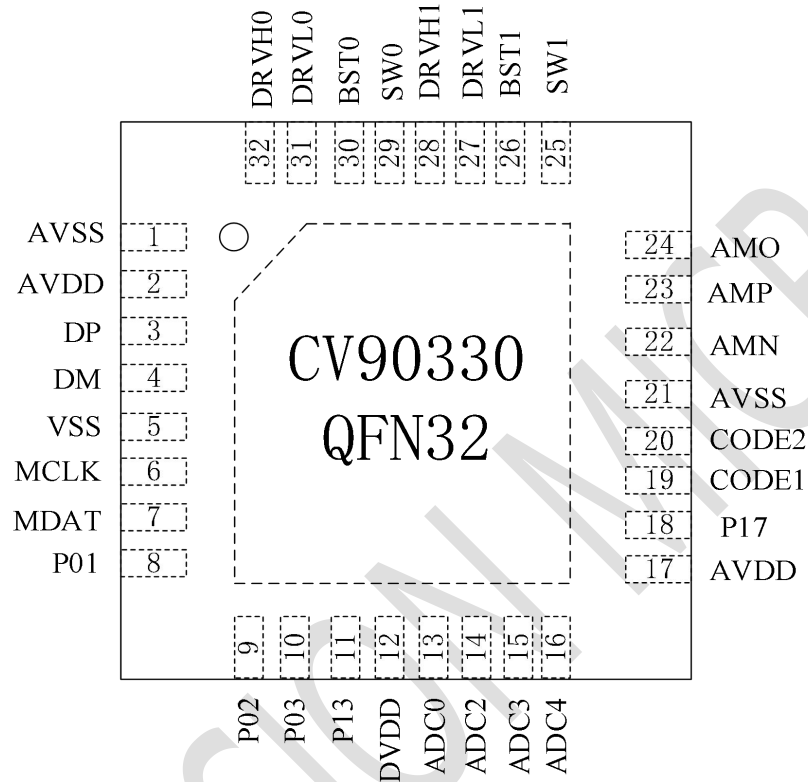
DRVH0 DRVL0 BST0 SW0 DRVH1 DRVL1 BST1 SW1

32 31 30 29 28 27 26 25

AVSS 1
AVDD 2
DP 3
DM 4
VSS 5
MCLK 6
MDAT 7
P01 8

CV90330
QFN32

24 AMO
23 AMP
22 AMN
21 AVSS
20 CODE2
19 CODE1
18 P17
17 AVDD

9 10 11 12 13 14 15 16

P02 P03 P13 DVDD ADC0 ADC2 ADC3 ADC4